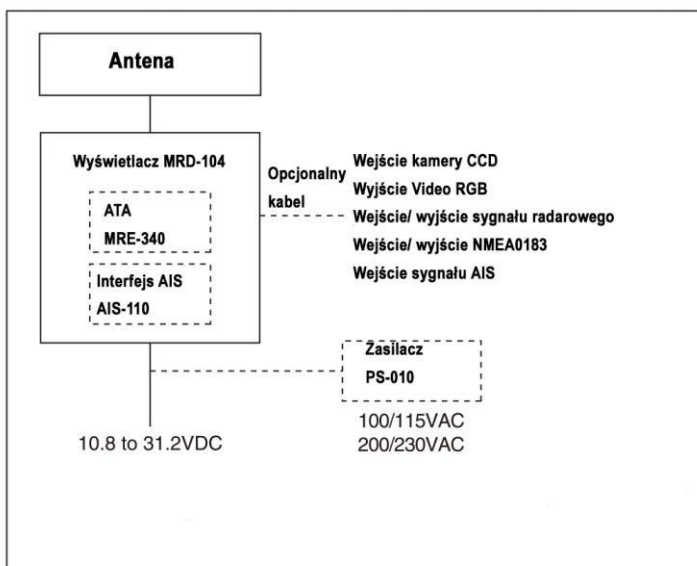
Antena

Wyświetlacz MRD-104

ATA
MRE-340

Interfejs AIS
AIS-110

Opcjonalny kabel

Wejście kamery CCD
Wyjście Video RGB
Wejście/ wyjście sygnału radarowego
Wejście/ wyjście NMEA0183
Wejście sygnału AIS

Zasilacz
PS-010

100/115VAC
200/230VAC

10.8 to 31.2VDC